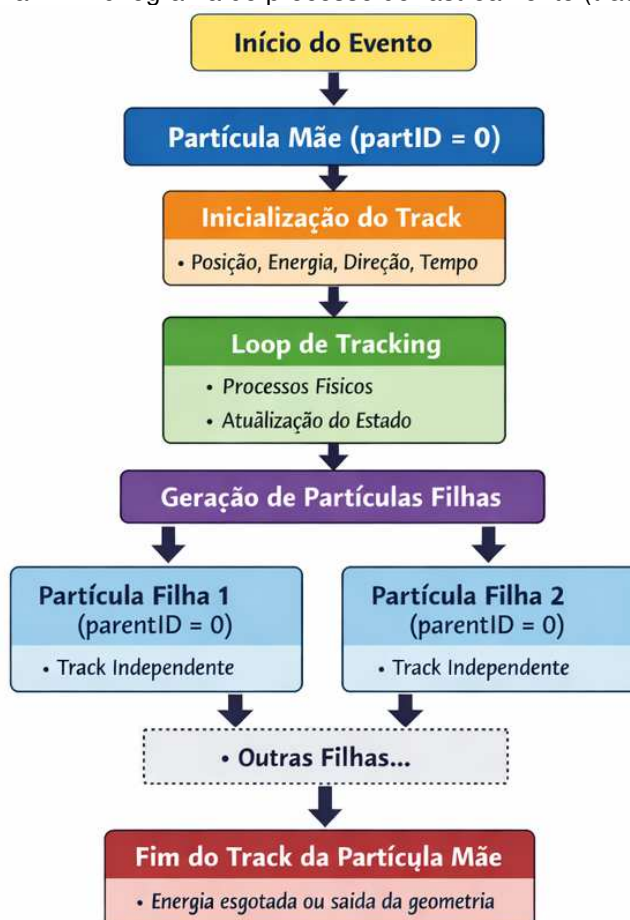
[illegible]

Início do Evento

Partícula Mãe (partID = 0)

Inicialização do Track

• Posição, Energia, Direção, Tempo

Loop de Tracking

• Processos Fisicos
• Atuälização do Estado

Geração de Partículas Filhas

Partícula Filha 1 (parentID = 0)

• Track Independente

Partícula Filha 2 (parentID = 0)

• Track Independente

• Outras Filhas...

Fim do Track da Partícula Mãe

• Energia esgotada ou saida da geometria